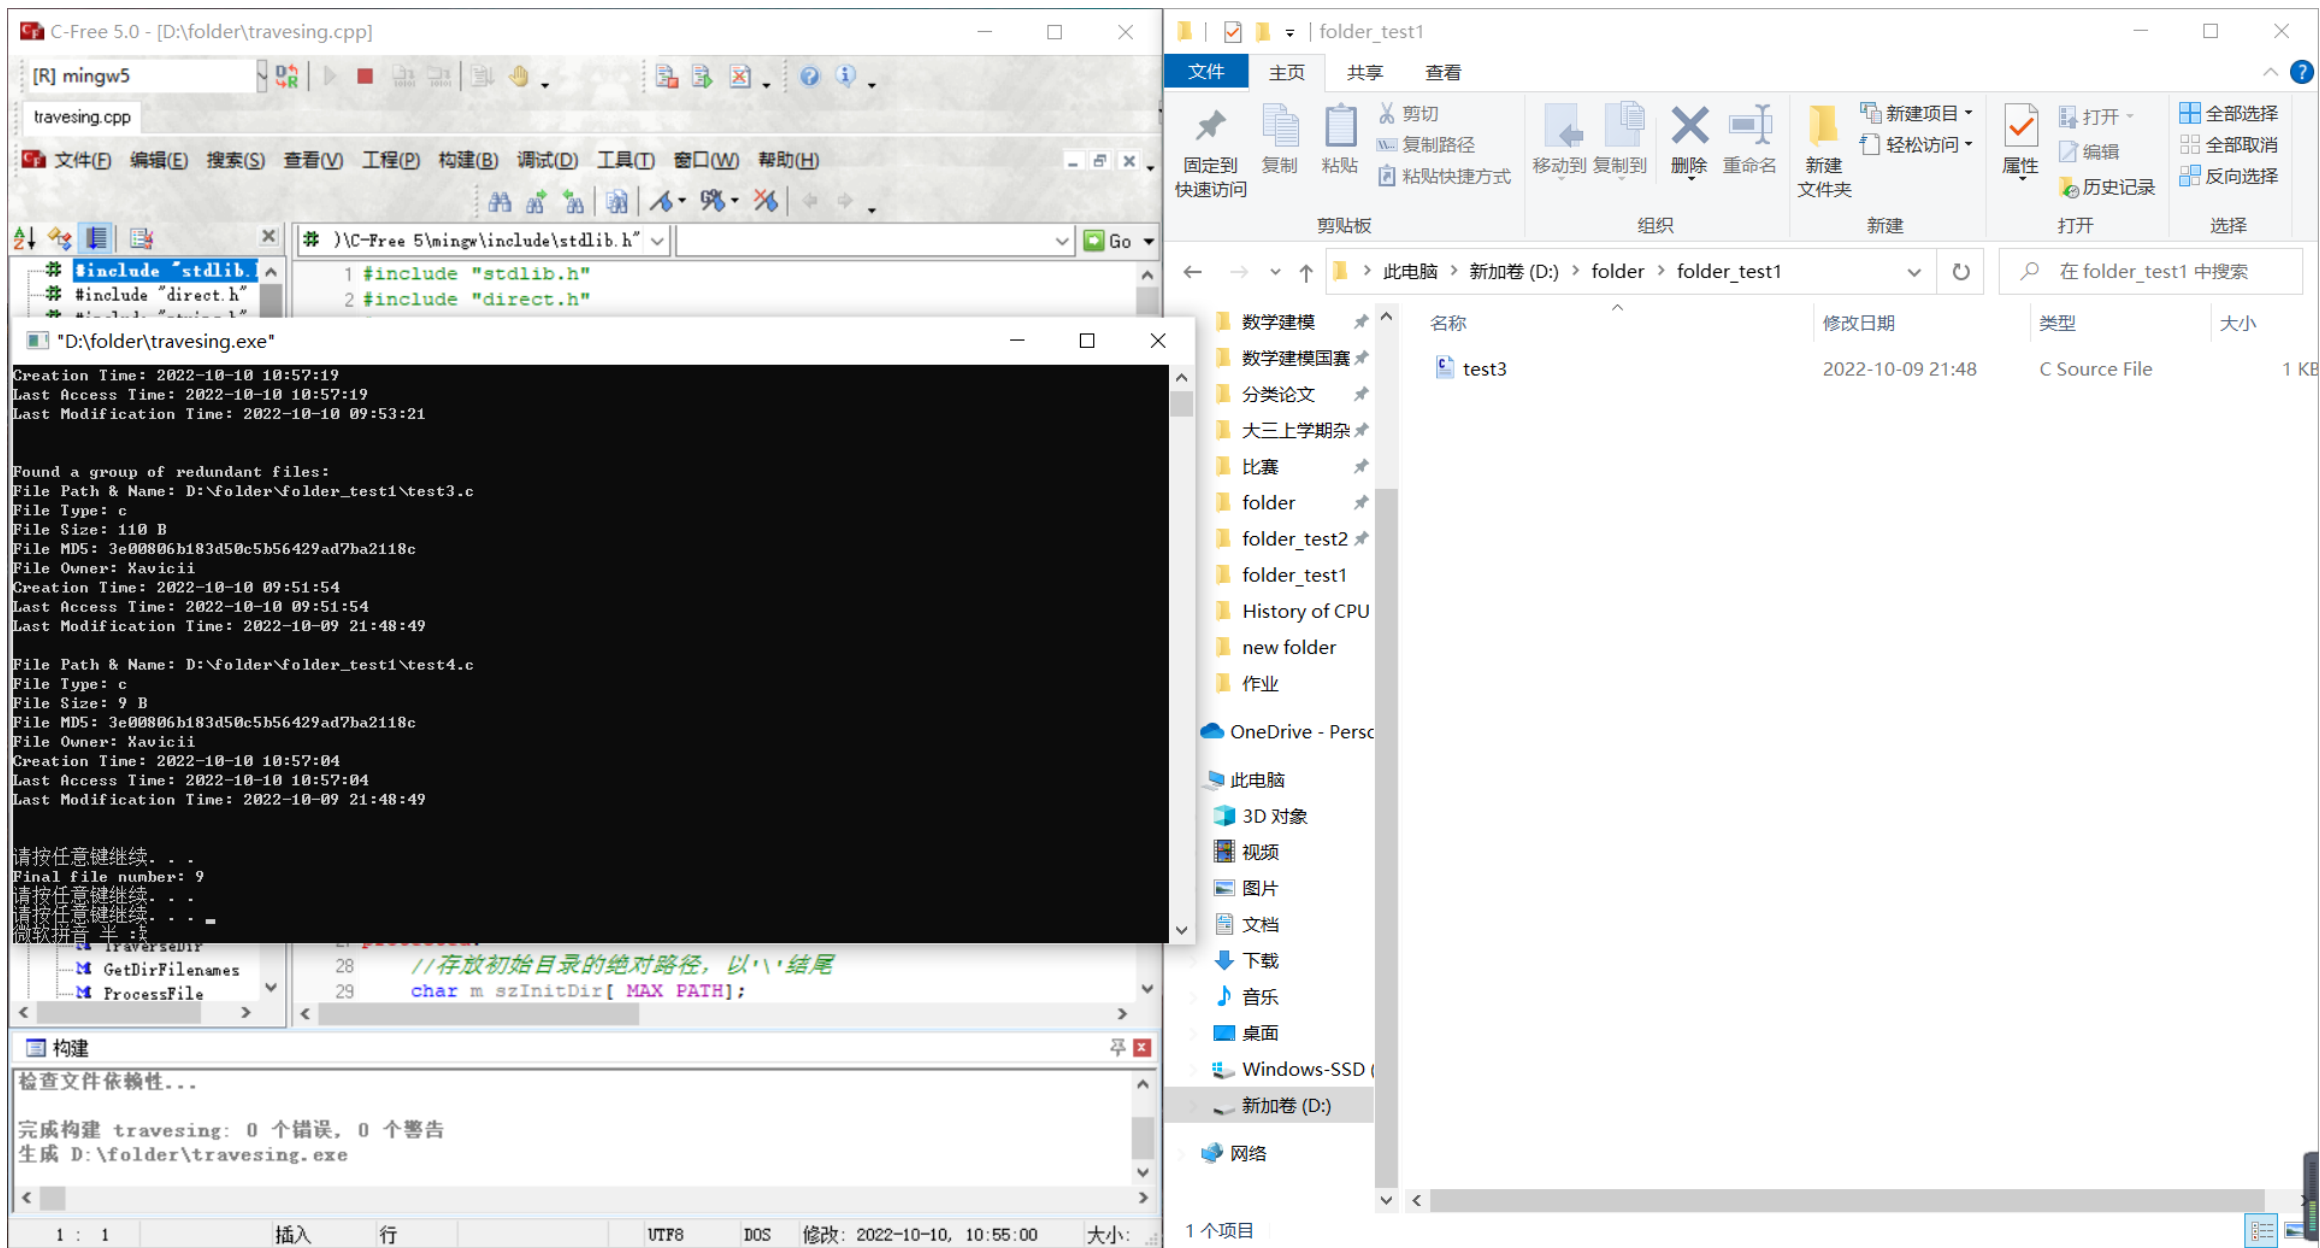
C-Free 5.0 - [D:\folder\travesing.cpp]

[R] mingw5

travesing.cpp

文件(F) 编辑(E) 搜索(S) 查看(V) 工程(P) 构建(B) 调试(D) 工具(T) 窗口(W) 帮助(H)

#include "stdlib.
#include "direct.h"

)\C-Free 5\mingw\include\stdlib.h" Go

1 #include "stdlib.h"
2 #include "direct.h"

"D:\folder\travesing.exe"

Creation Time: 2022-10-10 10:57:19
Last Access Time: 2022-10-10 10:57:19
Last Modification Time: 2022-10-10 09:53:21

Found a group of redundant files:
File Path & Name: D:\folder\folder_test1\test3.c
File Type: c
File Size: 110 B
File MD5: 3e00806b183d50c5b56429ad7ba2118c
File Owner: Xavicii
Creation Time: 2022-10-10 09:51:54
Last Access Time: 2022-10-10 09:51:54
Last Modification Time: 2022-10-09 21:48:49

File Path & Name: D:\folder\folder_test1\test4.c
File Type: c
File Size: 9 B
File MD5: 3e00806b183d50c5b56429ad7ba2118c
File Owner: Xavicii
Creation Time: 2022-10-10 10:57:04
Last Access Time: 2022-10-10 10:57:04
Last Modification Time: 2022-10-09 21:48:49

请按任意键继续. . .
Final file number: 9
请按任意键继续. . .
请按任意键继续. . .
微软拼音 半 :

TraverseDir
GetDirFilenames
ProcessFile

28 //存放初始目录的绝对路径，以'\'结尾
29 char m_szInitDir[ MAX_PATH];

构建

检查文件依赖性...

完成构建 travesing: 0 个错误, 0 个警告
生成 D:\folder\travesing.exe

1 : 1 插入 行 UTF8 DOS 修改: 2022-10-10, 10:55:00 大小:

folder_test1

文件 主页 共享 查看

固定到快速访问 复制 粘贴 剪切 复制路径 粘贴快捷方式 剪贴板
移动到 复制到 删除 重命名 组织
新建文件夹 新建项目 轻松访问 新建
属性 打开 编辑 历史记录 打开
全部选择 全部取消 反向选择 选择

此电脑 > 新加卷 (D:) > folder > folder_test1
在 folder_test1 中搜索

数学建模
数学建模国赛
分类论文
大三上学期杂
比赛
folder
folder_test2
folder_test1
History of CPU
new folder
作业
OneDrive - Persc
此电脑
3D 对象
视频
图片
文档
下载
音乐
桌面
Windows-SSD (
新加卷 (D:)
网络

| 名称 | 修改日期 | 类型 | 大小 |
|---|---|---|---|
| test3 | 2022-10-09 21:48 | C Source File | 1 KB |

1 个项目